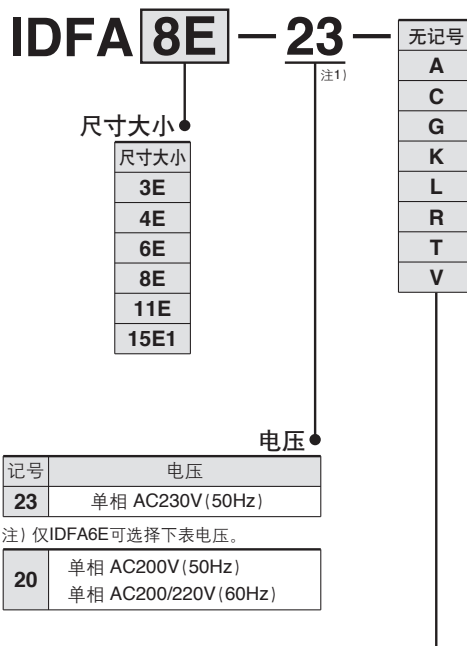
IDFA 8E — 23 —
注1)

| 无记号 |
|---|
| A |
| C |
| G |
| K |
| L |
| R |
| T |
| V |

尺寸大小

| 尺寸大小 |
|---|
| 3E |
| 4E |
| 6E |
| 8E |
| 11E |
| 15E1 |

电压

| 记号 | 电压 |
|---|---|
| 23 | 单相 AC230V(50Hz) |

注) 仅IDFA6E可选择下表电压。

| | |
|---|---|
| 20 | 单相 AC200V(50Hz) 单相 AC200/220V(60Hz) |